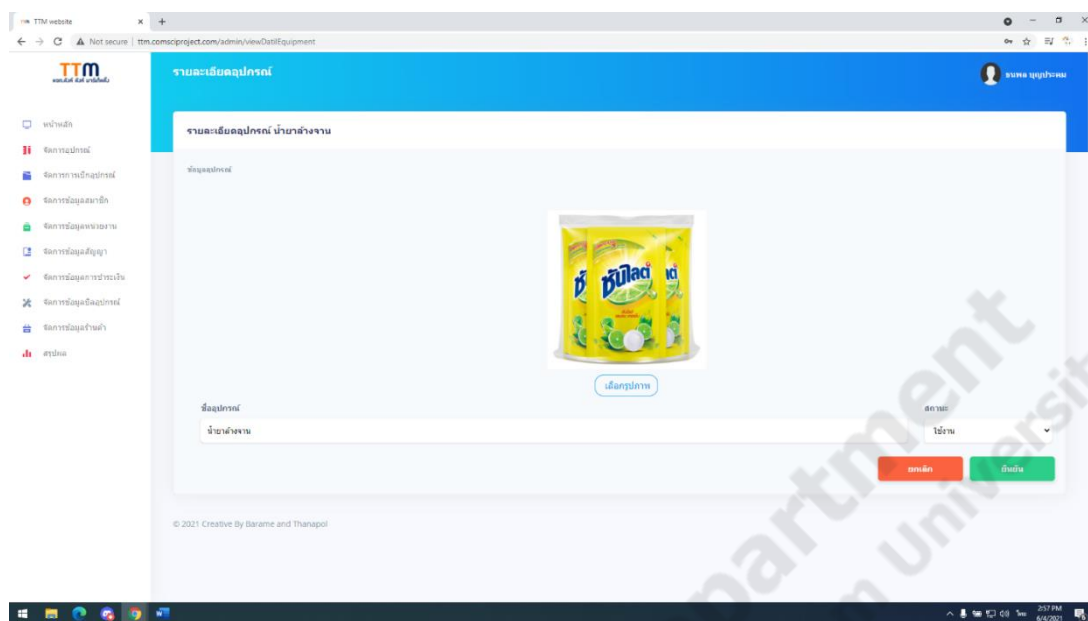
TTM website × +

Not secure | ttm.comsciproject.com/admin/viewDatilEquipment

TTM

รายละเอียดอุปกรณ์

ธนพล บุญประพม

หน้าหลัก
จัดการอุปกรณ์
จัดการการเบิกอุปกรณ์
จัดการข้อมูลสมาชิก
จัดการข้อมูลหน่วยงาน
จัดการข้อมูลสัญญา
จัดการข้อมูลการชำระเงิน
จัดการข้อมูลยืมอุปกรณ์
จัดการข้อมูลร้านค้า
สรุปผล

รายละเอียดอุปกรณ์ น้ำยาล้างจาน

ข้อมูลอุปกรณ์

ซันไลต์

เลือกรูปภาพ

ชื่ออุปกรณ์
น้ำยาล้างจาน

สถานะ
ใช้งาน

ยกเลิก
ยืนยัน

© 2021 Creative By Barame and Thanapol

2:57 PM
6/4/2021